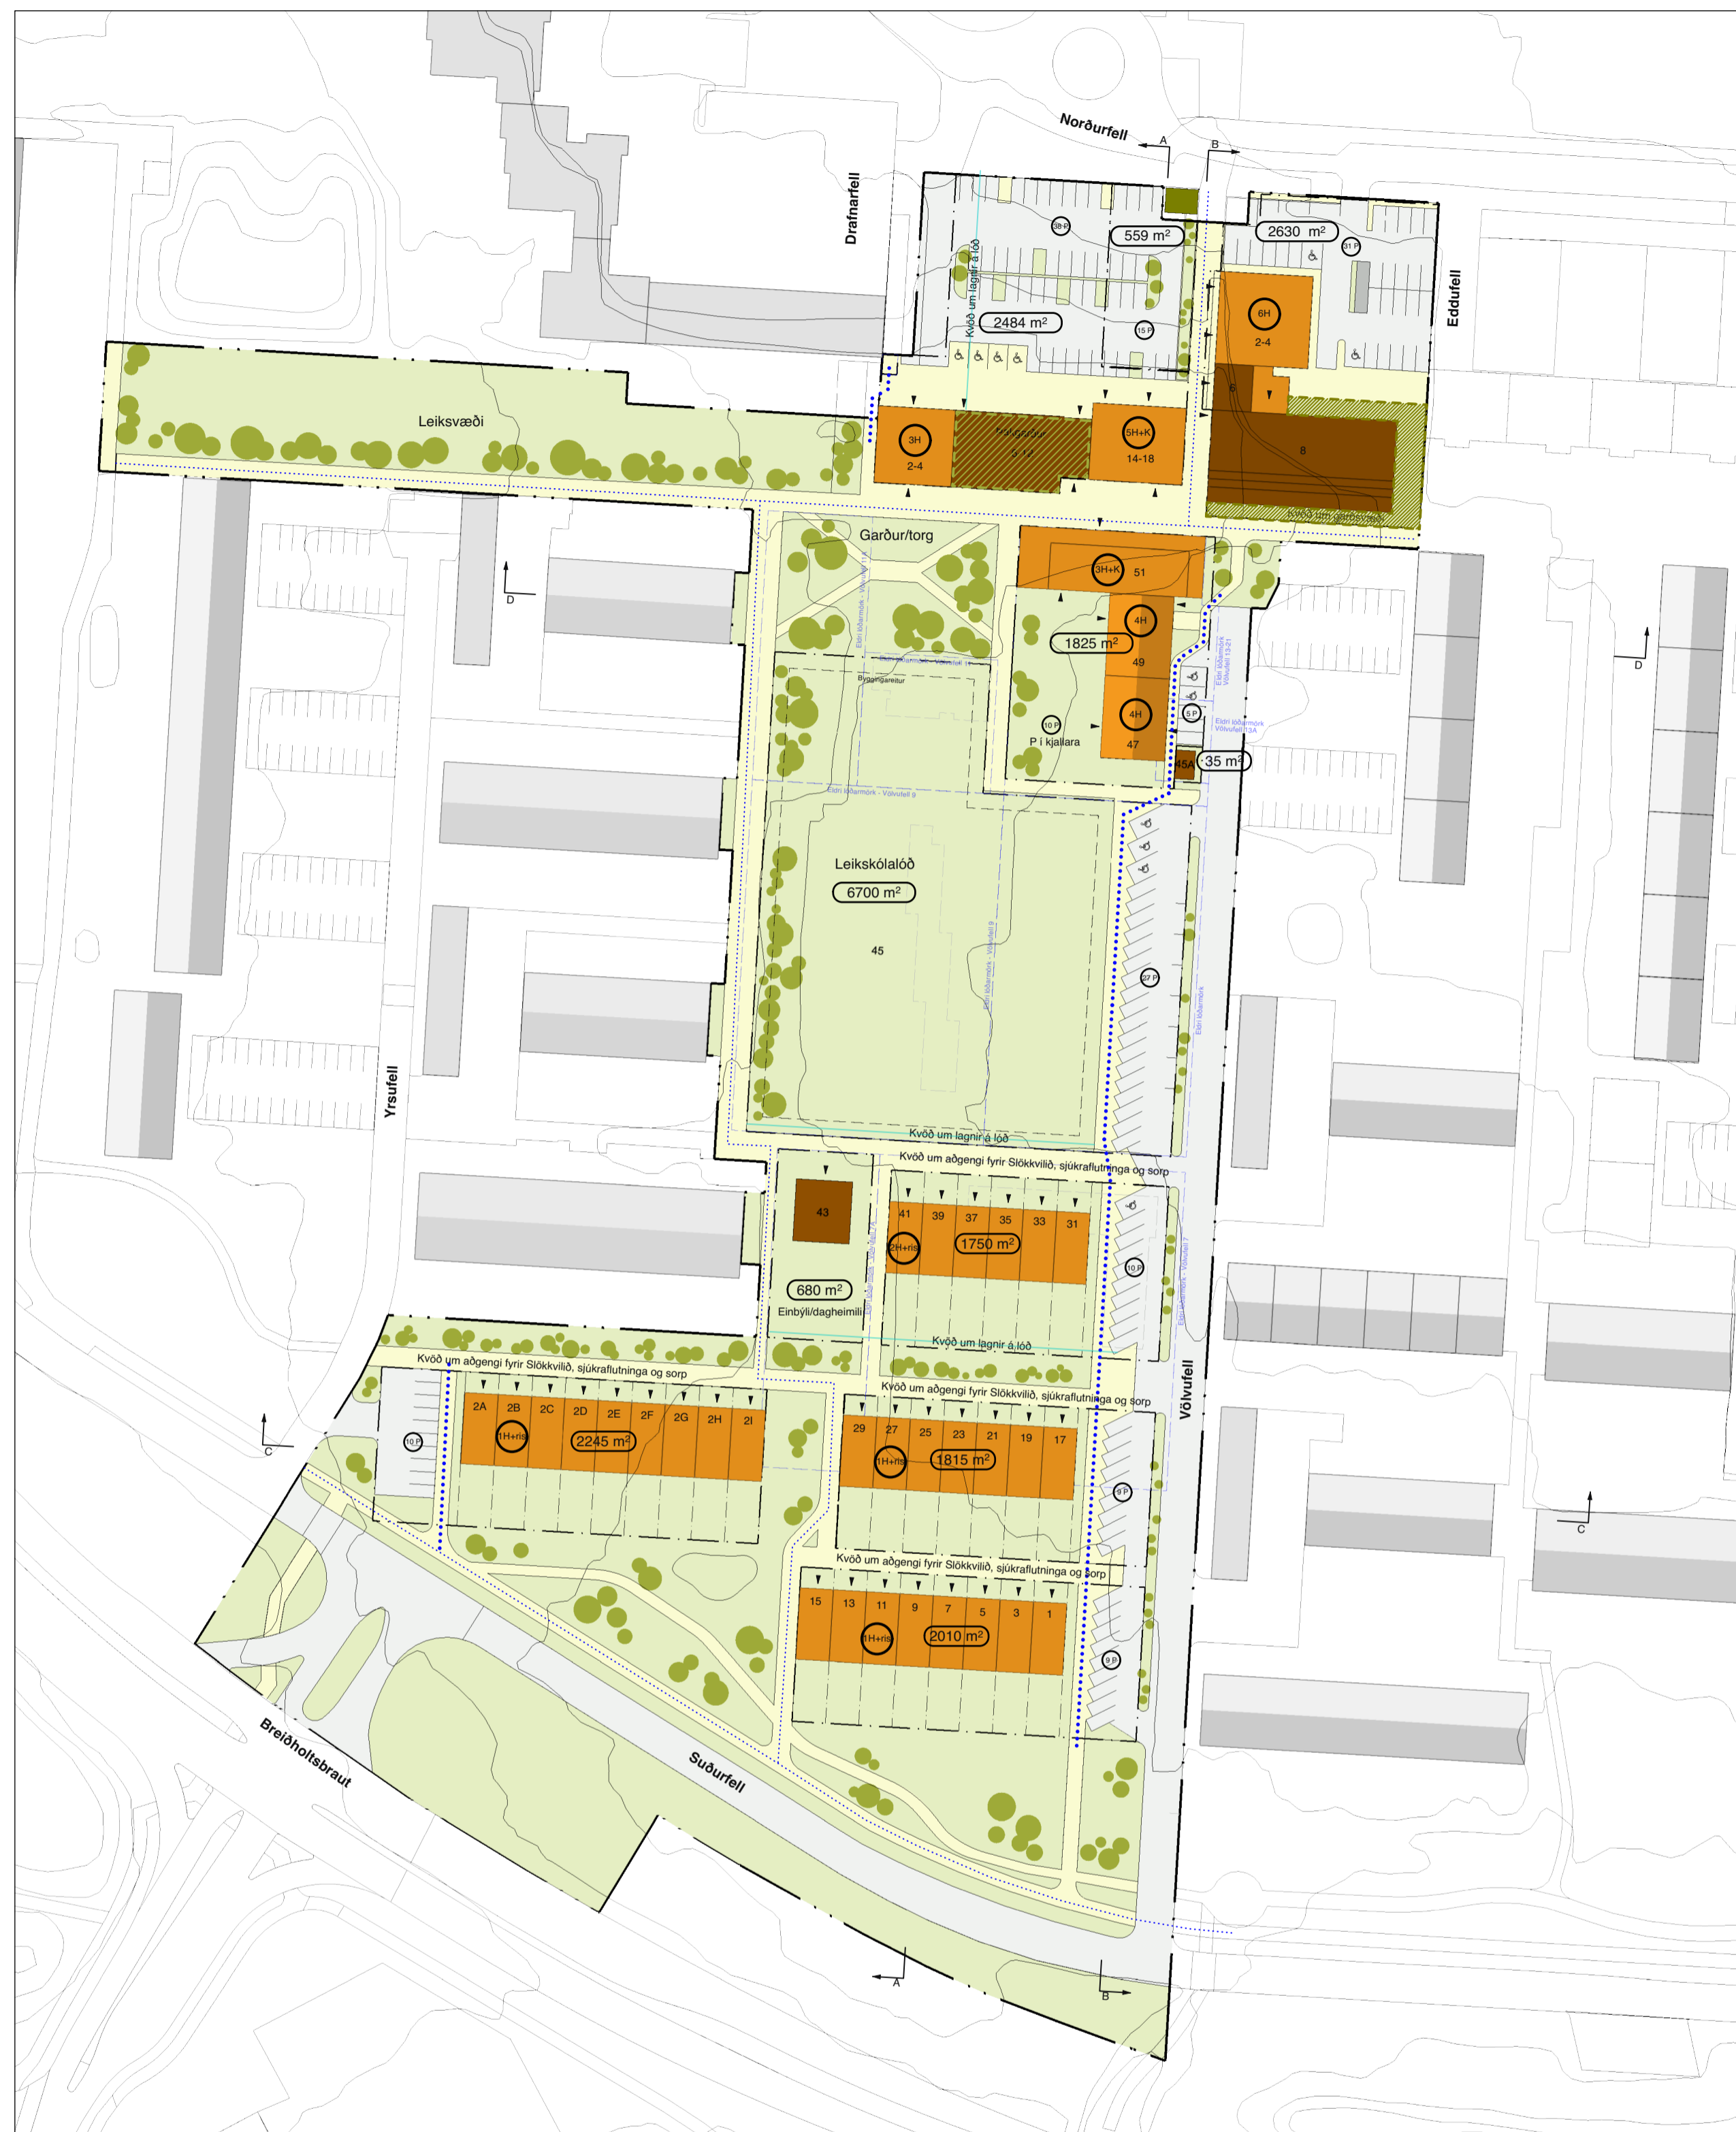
Norðurfell
A
B
Drafnarfell
Eddufell
38 P
559 m²
2630 m²
31 P
Kvöð um lagnir á lóð
2484 m²
15 P
6H
2-4
6
Leiksvæði
3H
2-4
5H+K
14-18
8
Garður/torg
3H+K
51
4H
1825 m²
49
4H
47
10 P
P í kjallara
5 P
45A
35 m²
D
D
Byggingarreitur
Leikskólalóð
6700 m²
45
27 P
Yrsufell
Kvöð um lagnir á lóð
Kvöð um aðgengi fyrir Slökkvilið, sjúkraflutninga og sorp
43
41
39
37
35
33
31
2H+ris
1750 m²
10 P
680 m²
Einbýli/dagheimili
Kvöð um lagnir á lóð
Kvöð um aðgengi fyrir Slökkvilið, sjúkraflutninga og sorp
Kvöð um aðgengi fyrir Slökkvilið, sjúkraflutninga og sorp
Völvufell
2A
2B
2C
2D
2E
2F
2G
2H
2I
1H+ris
2245 m²
10 P
C
29
27
25
23
21
19
17
1H+ris
1815 m²
9 P
C
Kvöð um aðgengi fyrir Slökkvilið, sjúkraflutninga og sorp
15
13
11
9
7
5
3
1
1H+ris
2010 m²
9 P
Breiðholtsbraut
Suðurfell
A
B